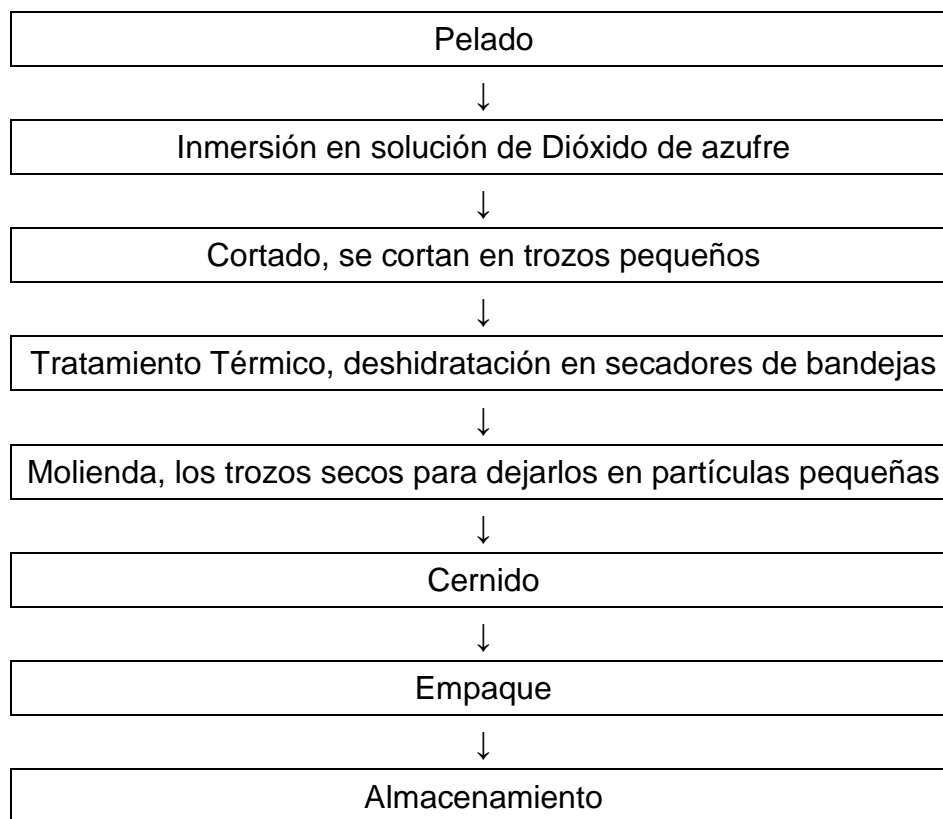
Pelado

↓

Inmersión en solución de Dióxido de azufre

↓

Cortado, se cortan en trozos pequeños

↓

Tratamiento Térmico, deshidratación en secadores de bandejas

↓

Molienda, los trozos secos para dejarlos en partículas pequeñas

↓

Cernido

↓

Empaque

↓

Almacenamiento